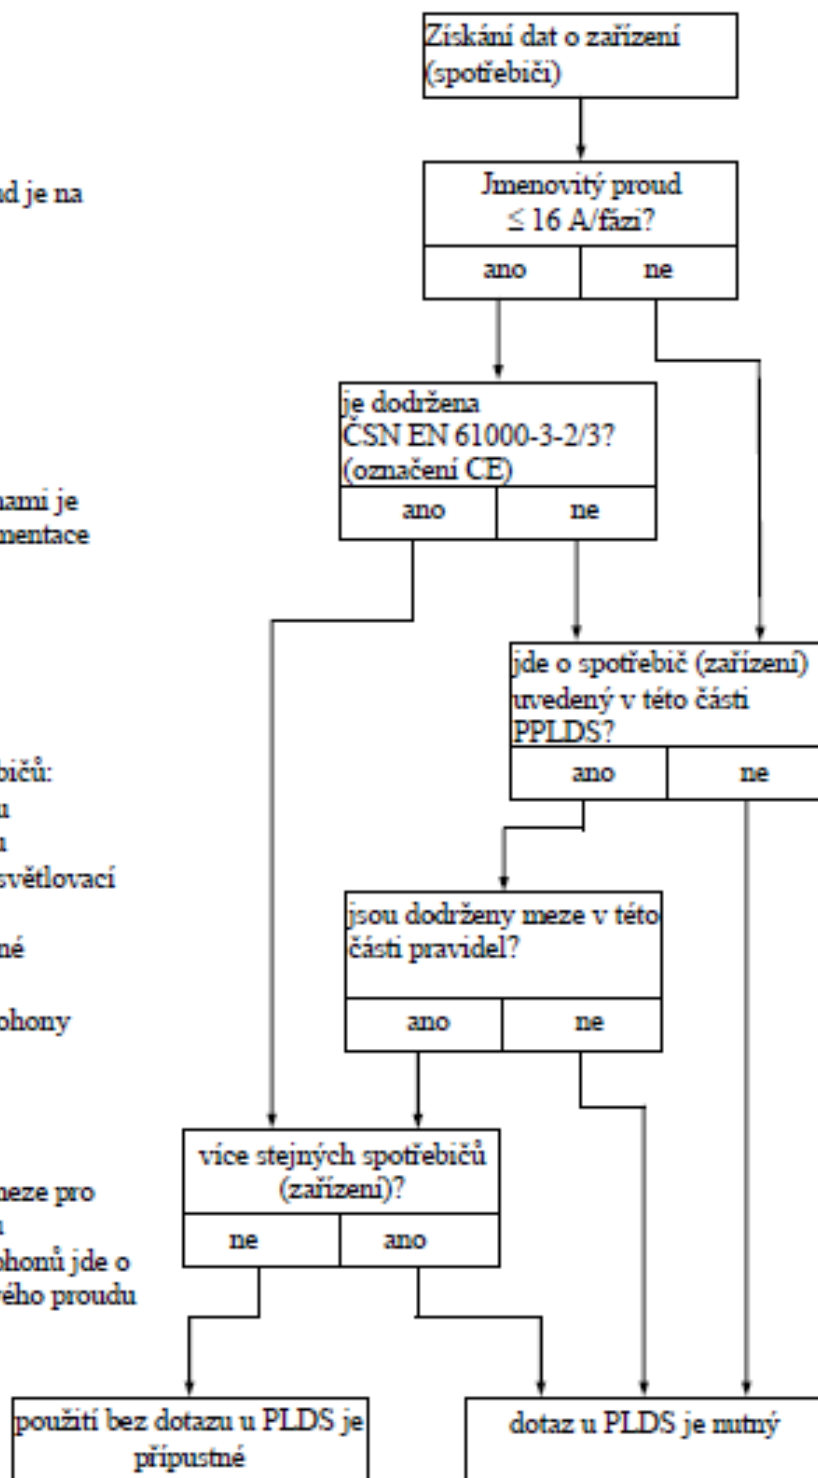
ad je na

nami je
mentace

bičů:
u
u
světlovací

né

pohony

meze pro
u
pohonů jde o
vého proudu

Získání dat o zařízení (spotřebiči)

Jmenovitý proud ≤ 16 A/fázi?

| ano | ne |
|---|---|

je dodržena ČSN EN 61000-3-2/3? (označení CE)

| ano | ne |
|---|---|

jde o spotřebič (zařízení) uvedený v této části PPLDS?

| ano | ne |
|---|---|

jsou dodrženy meze v této části pravidel?

| ano | ne |
|---|---|

více stejných spotřebičů (zařízení)?

| ne | ano |
|---|---|

použití bez dotazu u PLDS je přípustné

dotaz u PLDS je nutný